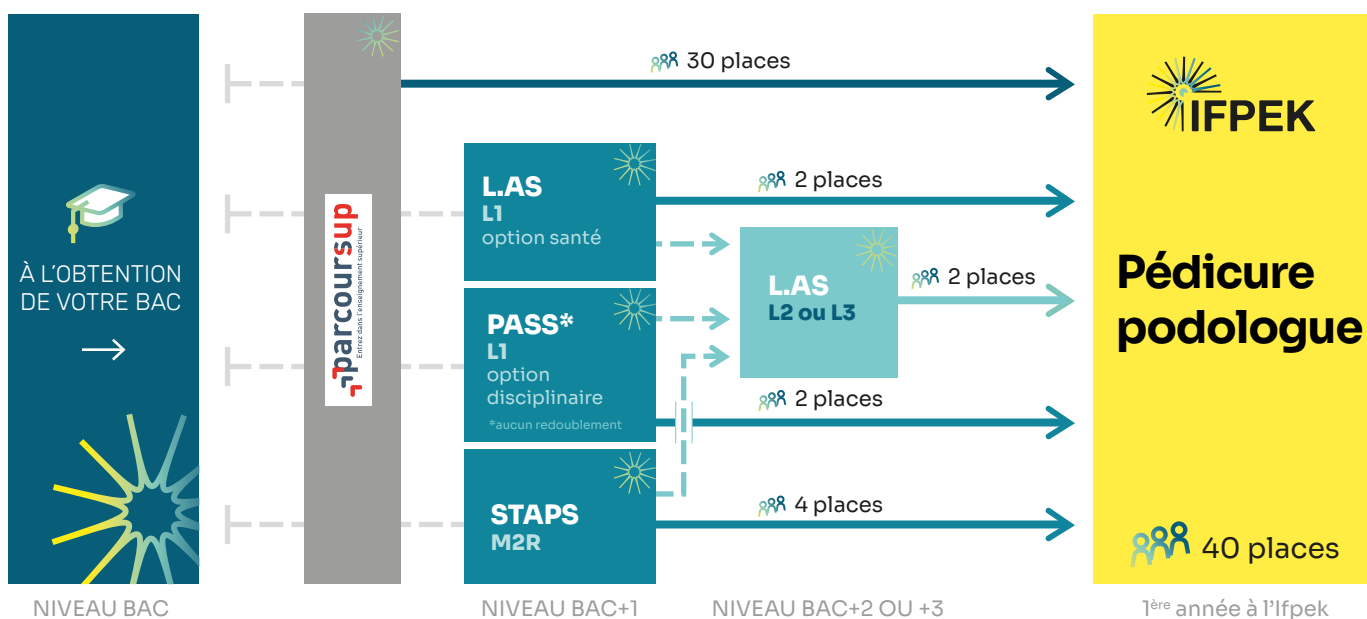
À L'OBTENTION DE VOTRE BAC

→

parcoursup
Entrez dans l'enseignement supérieur

30 places

L.AS
L1
option santé

2 places

PASS*
L1
option disciplinaire
*aucun redoublement

L.AS
L2 ou L3

2 places

2 places

STAPS
M2R

4 places

IFPEK

Pédicure podologue

40 places

NIVEAU BAC

NIVEAU BAC+1

NIVEAU BAC+2 OU +3

1$^{ère}$ année à l'Ifpek